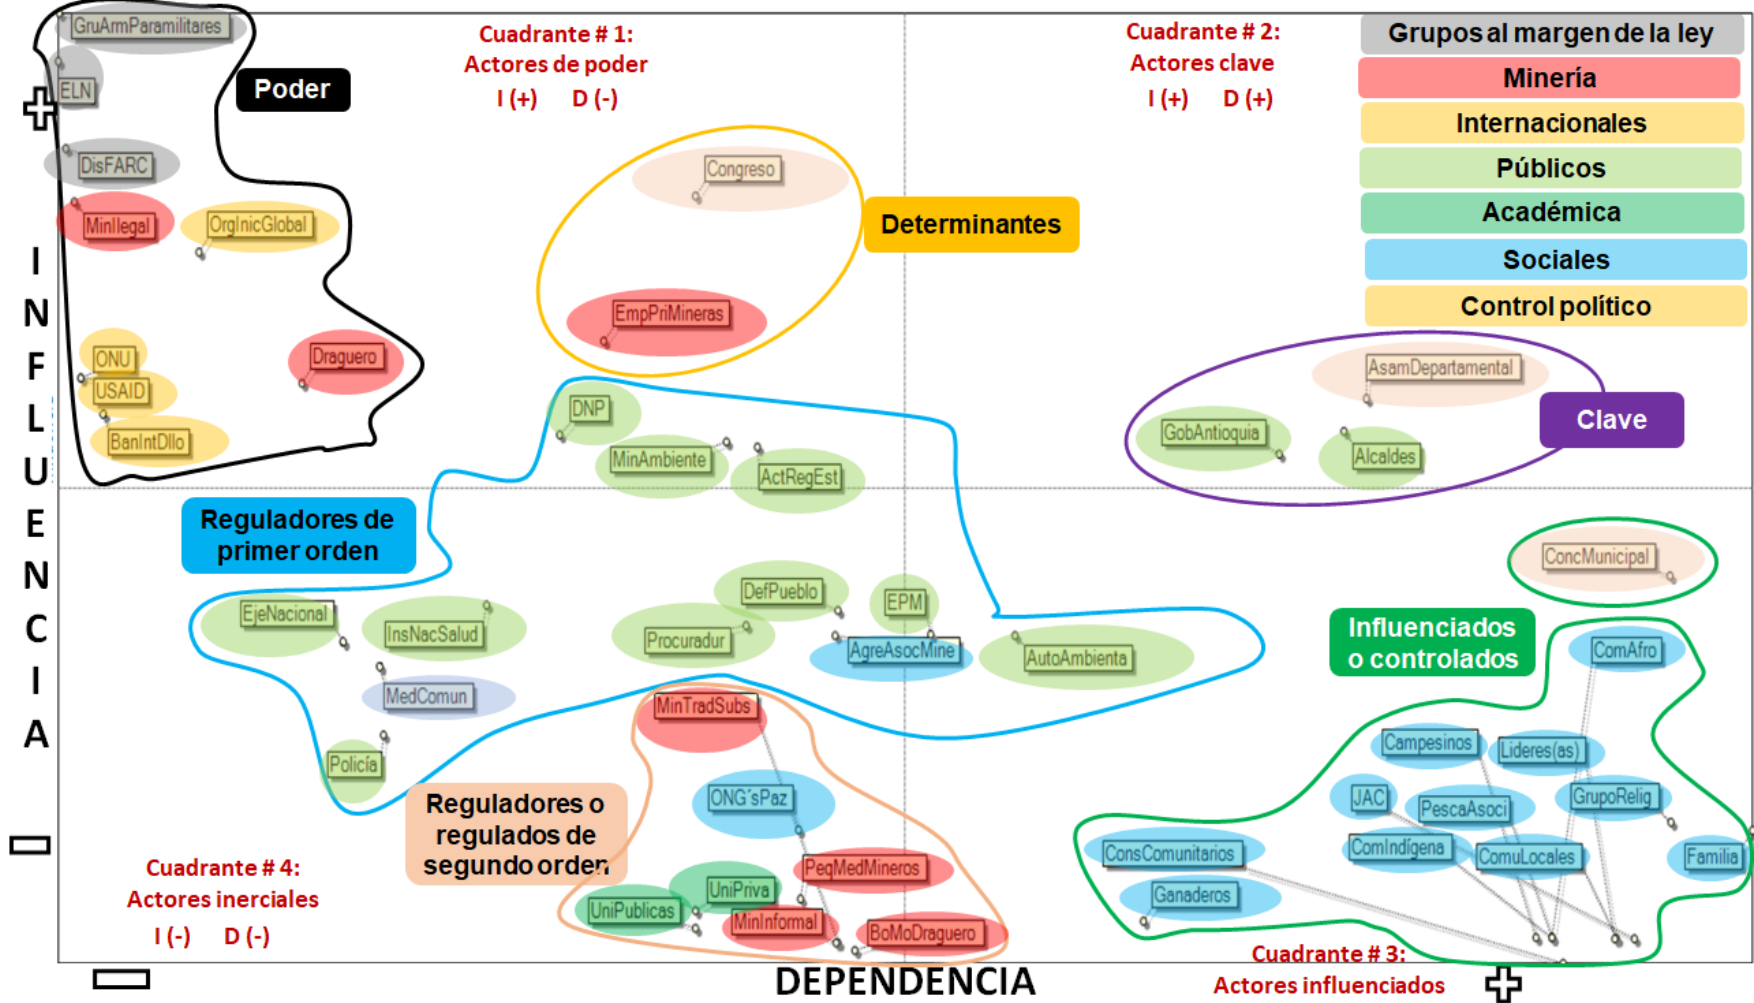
GruArmParamilitares
ELN
Poder
Cuadrante # 1:
Actores de poder
I (+) D (-)
Cuadrante # 2:
Actores clave
I (+) D (+)
Grupos al margen de la ley
Minería
Internacionales
Públicos
Académica
Sociales
Control político
DisFARC
MinIlegal
OrgInicGlobal
Congreso
Determinantes
EmpPriMineras
ONU
USAID
BanIntDllo
Draguero
AsamDepartamental
Clave
GobAntioquia
Alcaldes
DNP
MinAmbiente
ActRegEst
INFLUENCIA
Reguladores de primer orden
ConcMunicipal
EjeNacional
InsNacSalud
DefPueblo
EPM
Procuradur
AgreAsocMine
AutoAmbienta
Influenciados o controlados
ComAfro
MedComun
MinTradSubs
Campesinos
Lideres(as)
Policía
Reguladores o regulados de segundo orden
ONG´sPaz
JAC
PescaAsoci
GrupoRelig
ComIndígena
ComuLocales
Familia
ConsComunitarios
PeqMedMineros
Cuadrante # 4:
Actores inerciales
I (-) D (-)
UniPriva
UniPublicas
MinInformal
Ganaderos
BoMoDraguero
Cuadrante # 3:
Actores influenciados
DEPENDENCIA